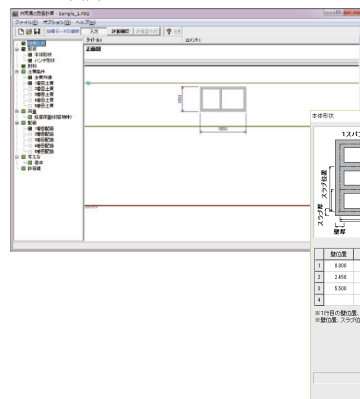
何問題の照査 - Sample_1.F8G

ファイル(F) オプション(O) ヘルプ(H)

計算モード切替 入力 計算確認 計算書作成 ? ヘルプ

タイトル 形状

正面図

本体形状

本体形状

1スパン

スラブ位置

スラブ厚

壁厚

| | 数位置 | |
|---|---|---|
| 1 | 0.000 | |
| 2 | 2.850 | |
| 3 | 5.500 | |
| 4 | | |

※1行目の数位置、
※数位置、スラブの